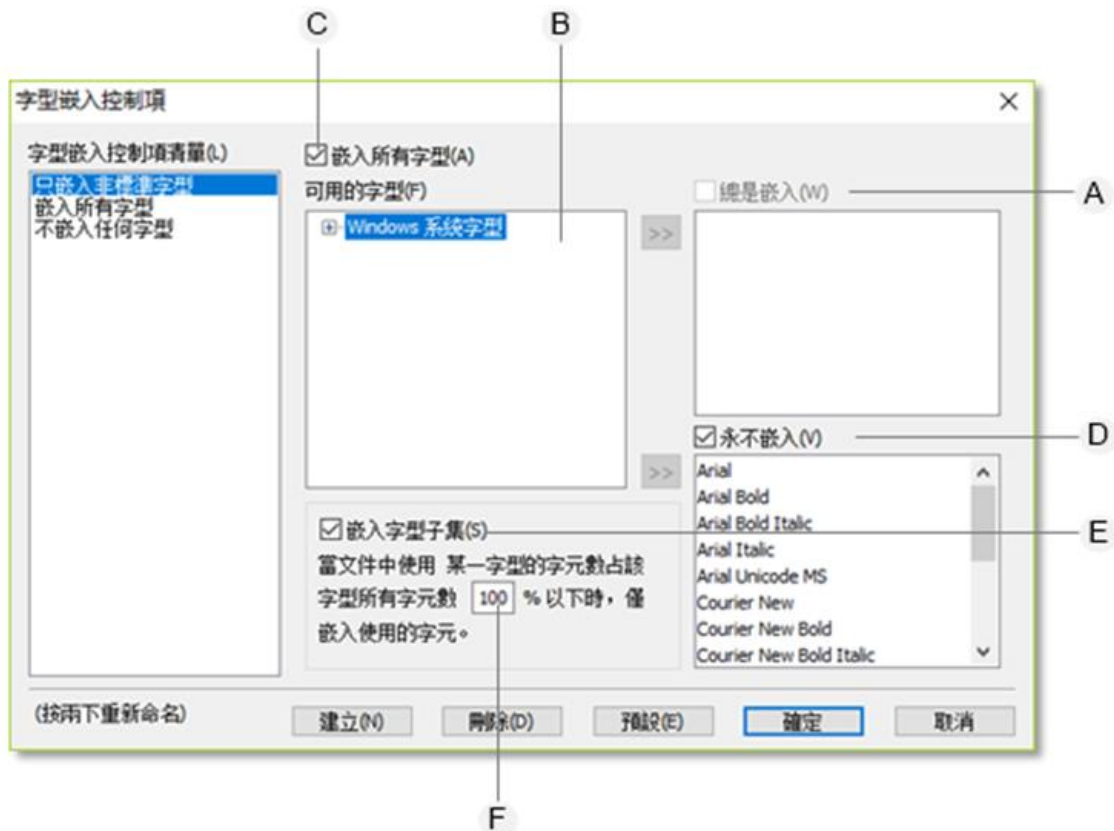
C

B

字型嵌入控制項

×

字型嵌入控制項清單(L)

只嵌入非標準字型
嵌入所有字型
不嵌入任何字型

☑嵌入所有字型(A)

可用的字型(F)

⊞ Windows 系統字型

>>

總是嵌入(W)

A

☑永不嵌入(V)

D

>>

Arial
Arial Bold
Arial Bold Italic
Arial Italic
Arial Unicode MS
Courier New
Courier New Bold
Courier New Bold Italic

☑嵌入字型子集(S)

E

當文件中使用 某一字型的字元數占該字型所有字元數 100 % 以下時，僅嵌入使用的字元。

(按兩下重新命名)

建立(N)

刪除(D)

預設(E)

確定

取消

F